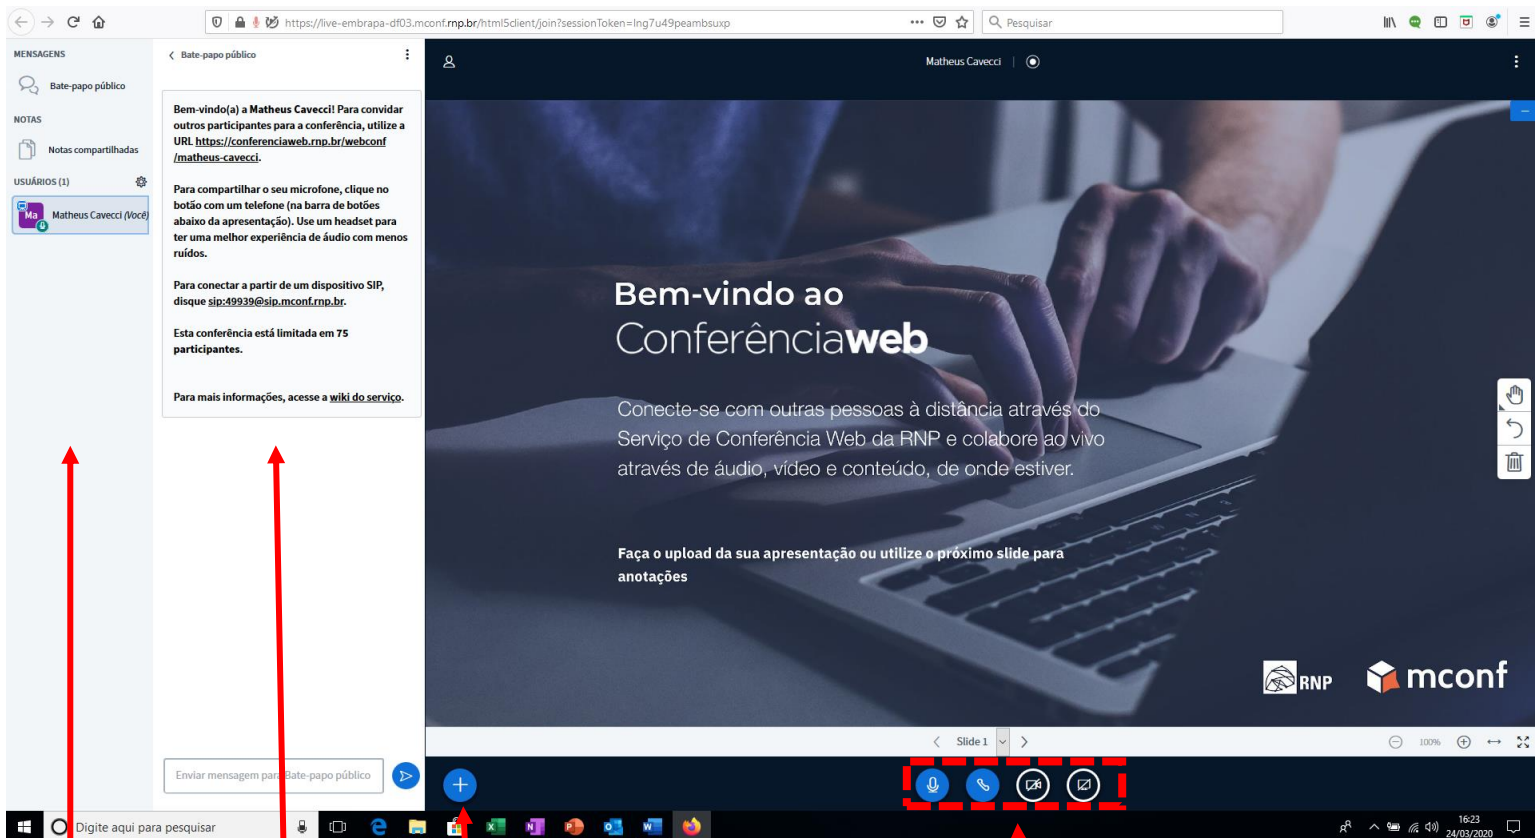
https://live-embrapa-df03.mconf.rnp.br/html5client/join?sessionToken=lng7u49peambsuxp

Pesquisar

MENSAGENS

Bate-papo público

NOTAS

Notas compartilhadas

USUÁRIOS (1)

Ma Matheus Cavecci (Você)

Bate-papo público

Bem-vindo(a) a Matheus Cavecci! Para convidar outros participantes para a conferência, utilize a URL https://conferenciaweb.rnp.br/webconf/matheus-cavecci.

Para compartilhar o seu microfone, clique no botão com um telefone (na barra de botões abaixo da apresentação). Use um headset para ter uma melhor experiência de áudio com menos ruídos.

Para conectar a partir de um dispositivo SIP, disque sip:49939@sip.mconf.rnp.br.

Esta conferência está limitada em 75 participantes.

Para mais informações, acesse a wiki do serviço.

Enviar mensagem para Bate-papo público

Matheus Cavecci

Bem-vindo ao
Conferênciaweb

Conecte-se com outras pessoas à distância através do Serviço de Conferência Web da RNP e colabore ao vivo através de áudio, vídeo e conteúdo, de onde estiver.

Faça o upload da sua apresentação ou utilize o próximo slide para anotações

RNP mconf

Slide 1

100%

Digite aqui para pesquisar

16:23
24/03/2020